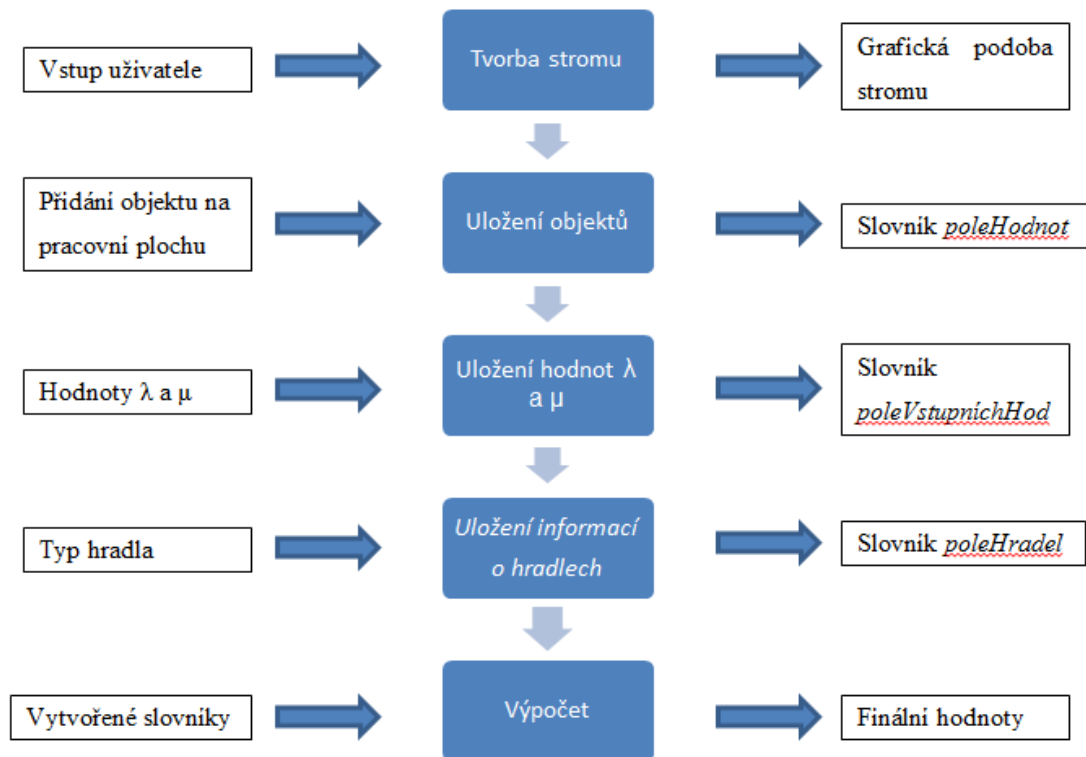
Vstup uživatele

Tvorba stromu

Grafická podoba stromu

Přidání objektu na pracovní plochu

Uložení objektů

Slovník *poleHodnot*

Hodnoty λ a μ

Uložení hodnot λ a μ

Slovník *poleVstupníchHod*

Typ hradla

*Uložení informací o hradlech*

Slovník *poleHradel*

Vytvořené slovníky

Výpočet

Finální hodnoty